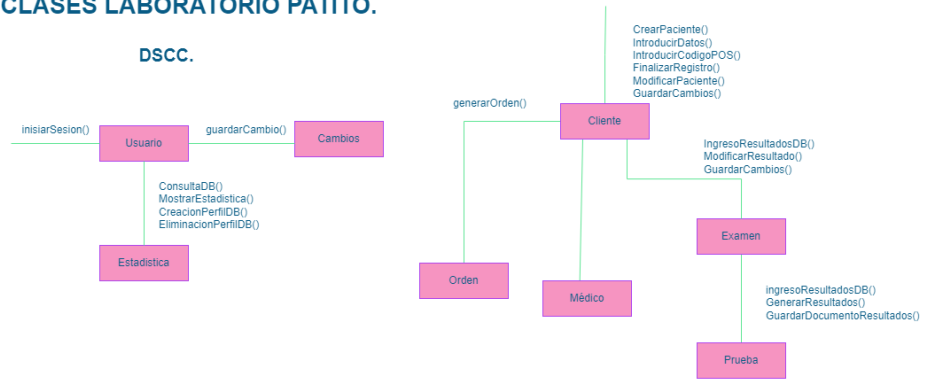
CLASES LABORATORIO PATITO.

DSCC.

inisiarSesion()

Usuario

guardarCambio()

Cambios

ConsultaDB()
MostrarEstadistica()
CreacionPerfilDB()
EliminacionPerfilDB()

Estadistica

CrearPaciente()
IntroducirDatos()
IntroducirCodigoPOS()
FinalizarRegistro()
ModificarPaciente()
GuardarCambios()

generarOrden()

Cliente

IngresoResultadosDB()
ModificarResultado()
GuardarCambios()

Examen

Orden

Médico

ingresoResultadosDB()
GenerarResultados()
GuardarDocumentoResultados()

Prueba